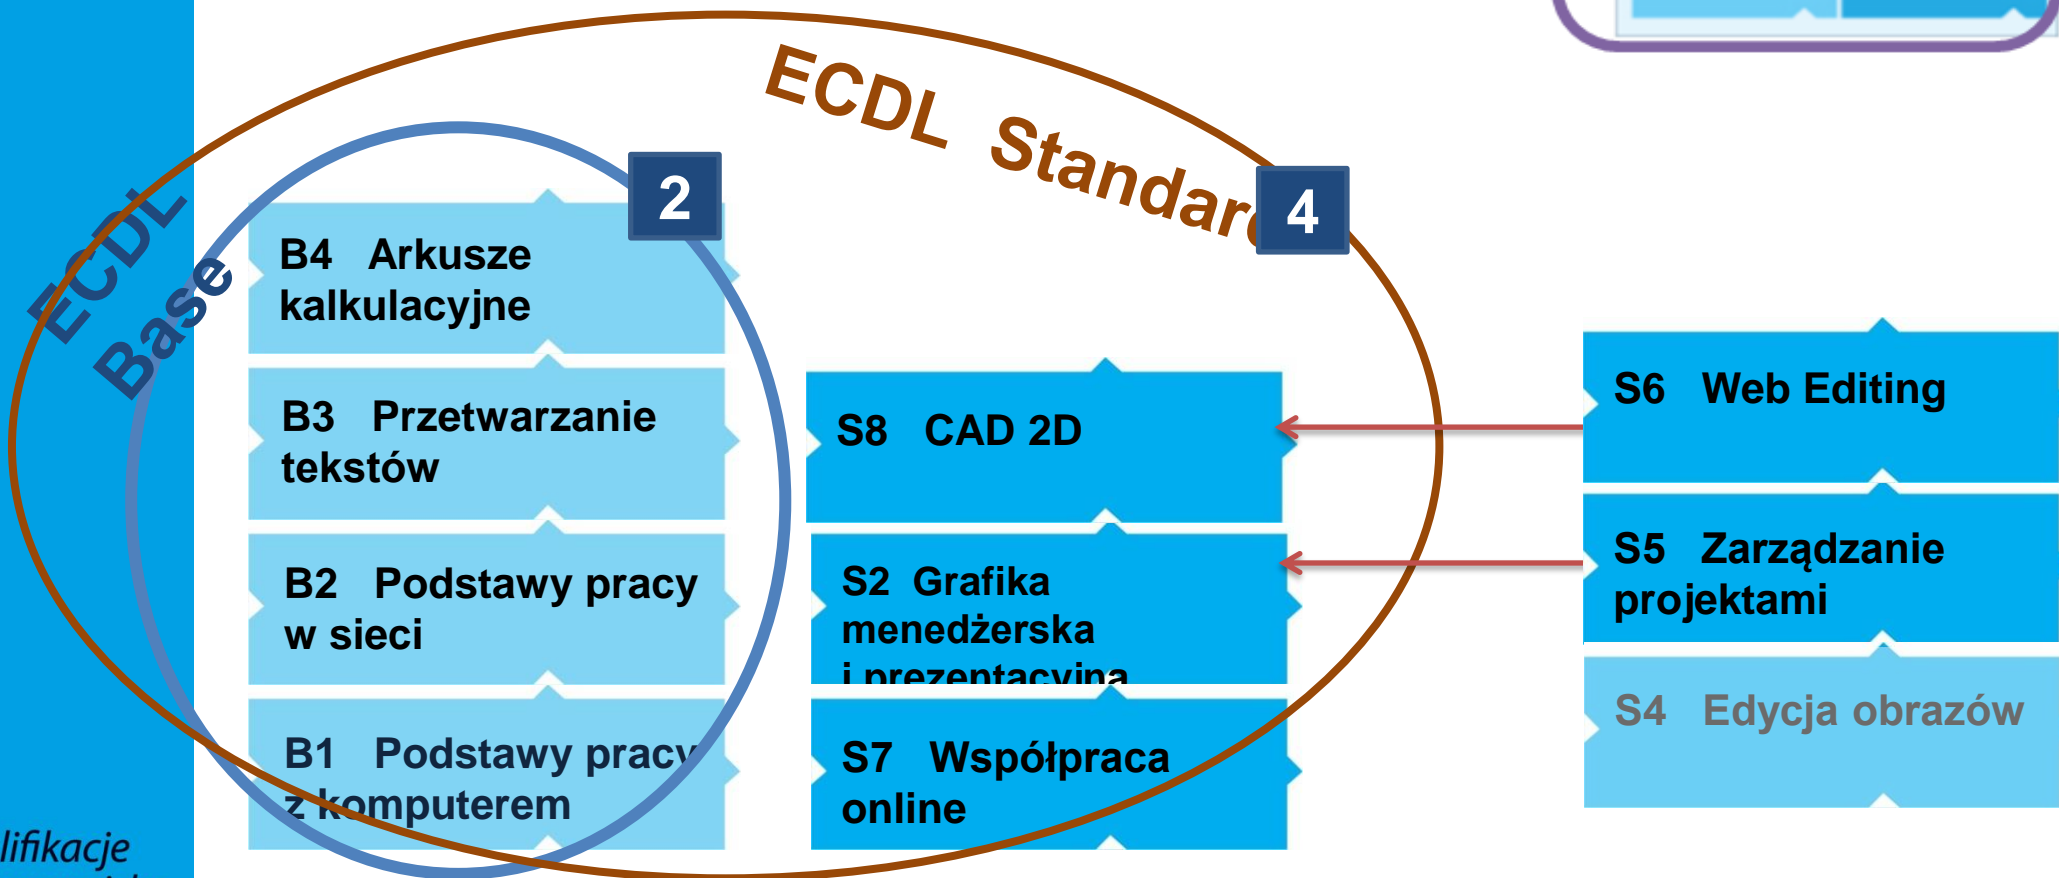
ECDL Standard

ECDL Base

2

4

B4 Arkusze kalkulacyjne

B3 Przetwarzanie tekstów

B2 Podstawy pracy w sieci

B1 Podstawy pracy z komputerem

S8 CAD 2D

S2 Grafika menedżerska i prezentacyjna

S7 Współpraca online

S6 Web Editing

S5 Zarządzanie projektami

S4 Edycja obrazów

lifikacje